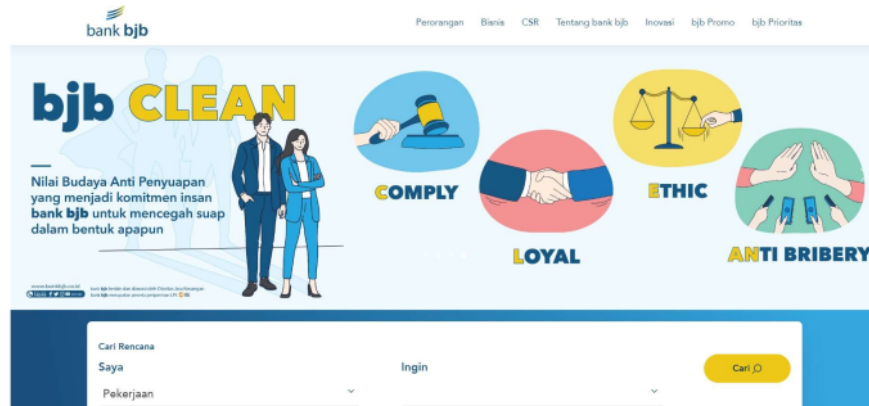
bank bjb

Perorangan Bisnis CSR Tentang bank bjb Inovasi bjb Promo bjb Prioritas

bjb CLEAN

Nilai Budaya Anti Penyuapan yang menjadi komitmen insan bank bjb untuk mencegah suap dalam bentuk apapun

COMPLY

LOYAL

ETHIC

ANTI BRIBERY

www.bankbjb.co.id

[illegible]

Cari Rencana

Saya

Pekerjaan

Ingin

Cari